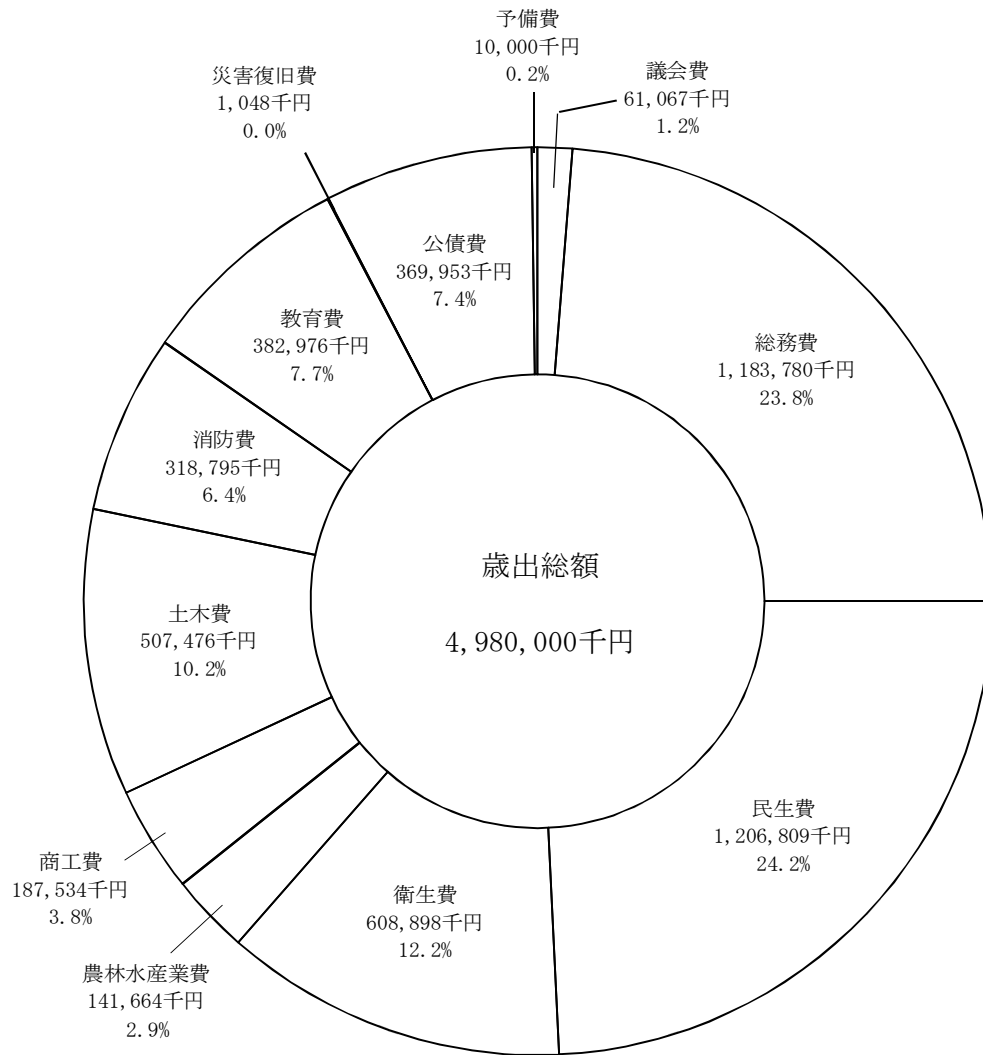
予備費
10,000千円
0.2%

議会費
61,067千円
1.2%

災害復旧費
1,048千円
0.0%

公債費
369,953千円
7.4%

教育費
382,976千円
7.7%

総務費
1,183,780千円
23.8%

消防費
318,795千円
6.4%

歳出総額

4,980,000千円

土木費
507,476千円
10.2%

民生費
1,206,809千円
24.2%

商工費
187,534千円
3.8%

衛生費
608,898千円
12.2%

農林水産業費
141,664千円
2.9%